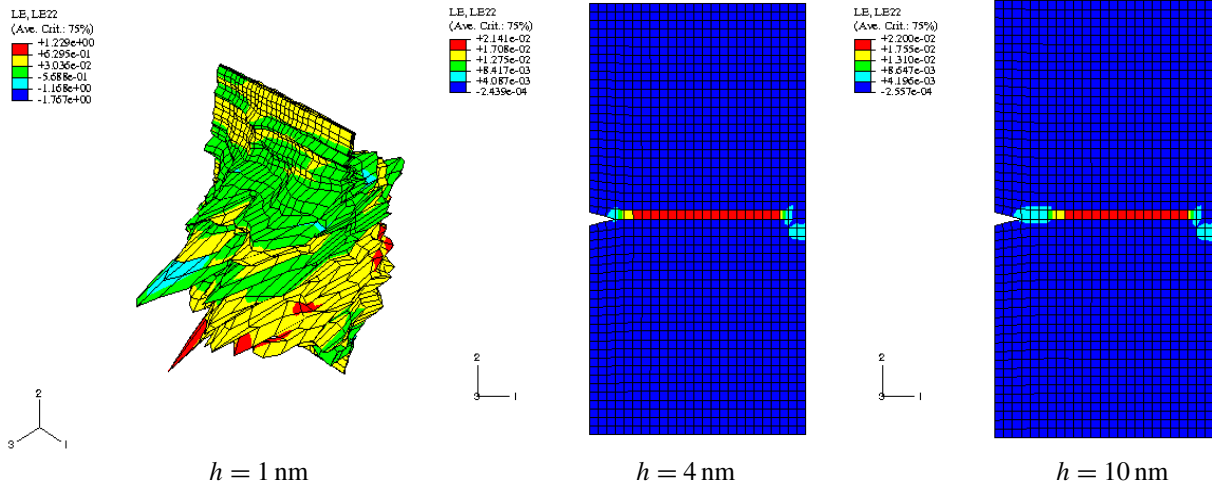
LE, LE22
(Ave. Crit.: 75%)
+1.229e+00
+6.295e-01
+3.036e-02
-5.688e-01
-1.168e+00
-1.767e+00

2
3
1

$h = 1\,\text{nm}$

LE, LE22
(Ave. Crit.: 75%)
+2.141e-02
+1.708e-02
+1.275e-02
+8.417e-03
+4.087e-03
-2.439e-04

2
3
1

$h = 4\,\text{nm}$

LE, LE22
(Ave. Crit.: 75%)
+2.200e-02
+1.755e-02
+1.310e-02
+8.647e-03
+4.196e-03
-2.557e-04

2
3
1

$h = 10\,\text{nm}$